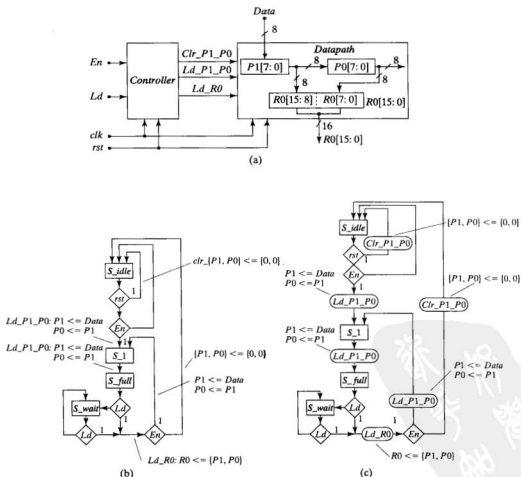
Data

8

En

Ld

Controller

Clr_P1_P0

Ld_P1_P0

Ld_R0

Datapath

P1[7: 0]

8

P0[7: 0]

8

8

8

R0[15: 8]

R0[7: 0]

R0[15: 0]

clk

rst

16

R0[15: 0]

(a)

S_idle

clr_[P1, P0] <= [0, 0]

rst

1

Ld_P1_P0: P1 <= Data
P0 <= P1

En

Ld_P1_P0: P1 <= Data
P0 <= P1

S_1

[P1, P0] <= [0, 0]

S_full

P1 <= Data
P0 <= P1

S_wait

Ld

1

Ld

1

En

1

Ld_R0: R0 <= [P1, P0]

(b)

S_idle

Clr_P1_P0

[P1, P0] <= [0, 0]

rst

1

P1 <= Data
P0 <= P1

En

Ld_P1_P0

[P1, P0] <= [0, 0]

Clr_P1_P0

P1 <= Data
P0 <= P1

S_1

Ld_P1_P0

S_full

P1 <= Data
P0 <= P1

Ld_P1_P0

S_wait

Ld

1

Ld

1

Ld_R0

En

1

R0 <= [P1, P0]

(c)